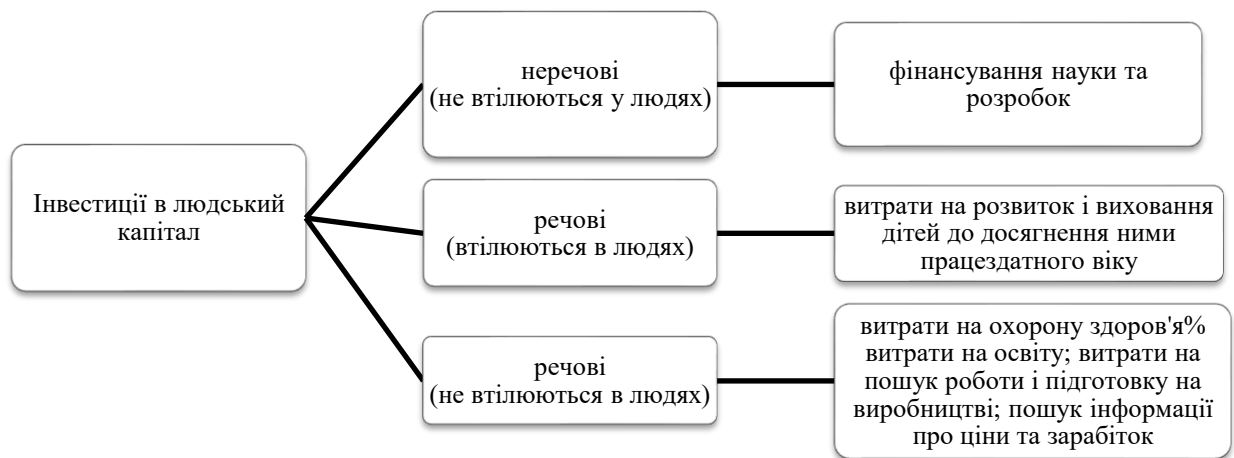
Інвестиції в людський капітал

нечечові
(не втілюються у людях)

фінансування науки та розробок

речові
(втілюються в людях)

витрати на розвиток і виховання дітей до досягнення ними працездатного віку

речові
(не втілюються в людях)

витрати на охорону здоров'я% витрати на освіту; витрати на пошук роботи і підготовку на виробництві; пошук інформації про ціни та заробіток